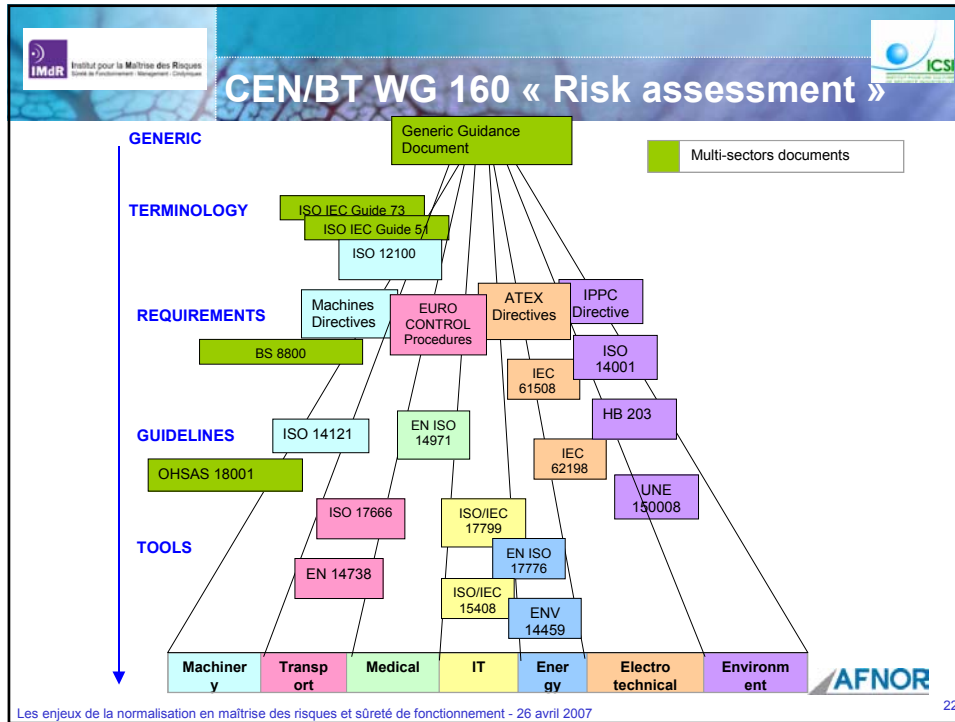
IMdR Institut pour la Maîtrise des Risques Sûreté de Fonctionnement · Management · Cindyniques

ICSI

CEN/BT WG 160 « Risk assessment »

GENERIC

Generic Guidance Document

Multi-sectors documents

TERMINOLOGY

ISO IEC Guide 73

ISO IEC Guide 51

ISO 12100

REQUIREMENTS

Machines Directives

EURO CONTROL Procedures

ATEX Directives

IPPC Directive

BS 8800

ISO 14001

IEC 61508

GUIDELINES

ISO 14121

EN ISO 14971

HB 203

OHSAS 18001

IEC 62198

UNE 150008

ISO 17666

ISO/IEC 17799

TOOLS

EN ISO 17776

EN 14738

ISO/IEC 15408

ENV 14459

| Machinery | Transport | Medical | IT | Energy | Electro technical | Environment |
|---|---|---|---|---|---|---|

AFNOR

Les enjeux de la normalisation en maîtrise des risques et sûreté de fonctionnement - 26 avril 2007

22